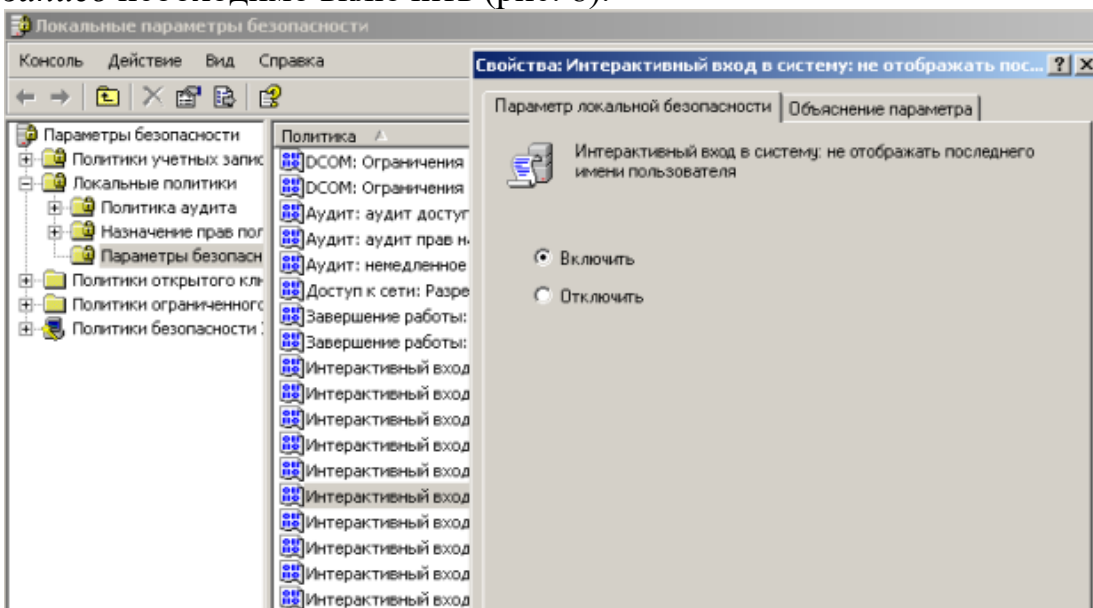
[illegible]

Локальные параметры безопасности

Консоль Действие Вид Справка

Параметры безопасности
Политики учетных запис
Локальные политики
Политика аудита
Назначение прав пол
Параметры безопасн
Политики открытого клк
Политики ограниченного
Политики безопасности

Политика
DCOM: Ограничения
DCOM: Ограничения
Аудит: аудит доступ
Аудит: аудит прав н
Аудит: немедленное
Доступ к сети: Разре
Завершение работы:
Завершение работы:
Интерактивный вход
Интерактивный вход
Интерактивный вход
Интерактивный вход
Интерактивный вход
Интерактивный вход
Интерактивный вход
Интерактивный вход
Интерактивный вход
Интерактивный вход

Свойства: Интерактивный вход в систему: не отображать пос... ? X

Параметр локальной безопасности | Объяснение параметра

Интерактивный вход в систему: не отображать последнего имени пользователя

Включить
Отключить